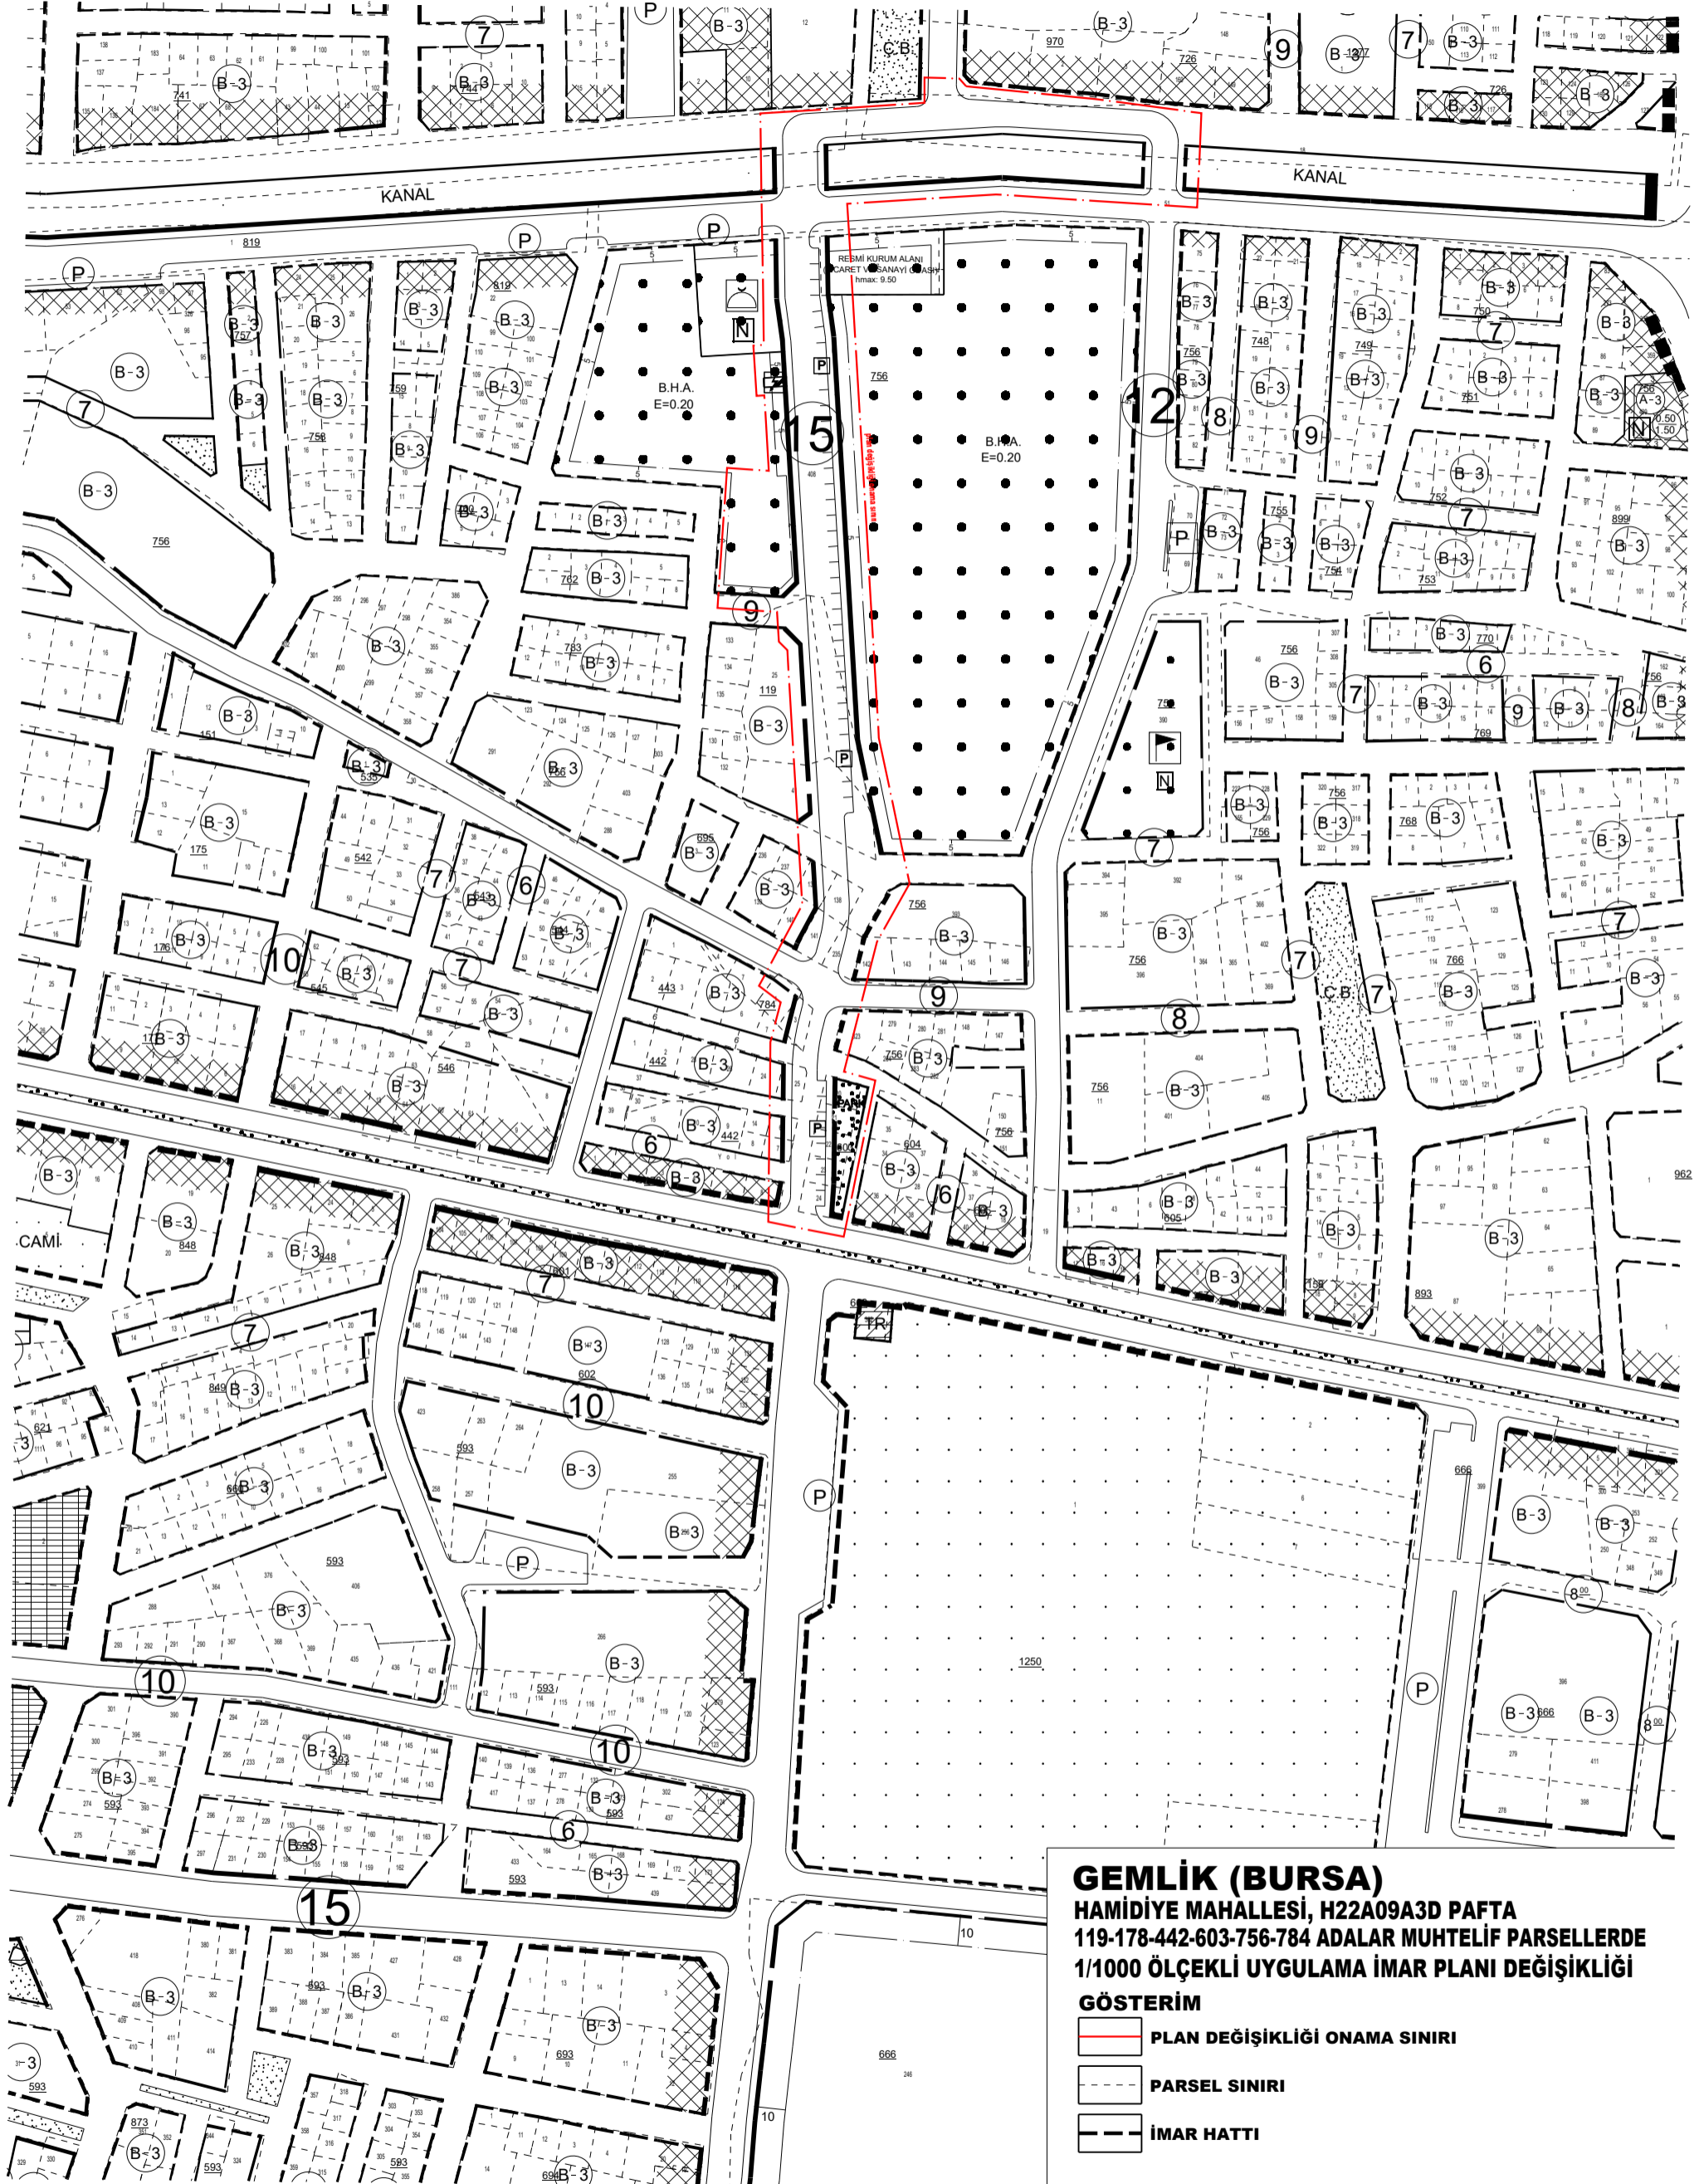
KANAL

KANAL

RESMİ KURUM ALANI
TİCARET VE SANAYİ ODASI
hmax: 9.50

B.H.A.
E=0.20

B.H.A.
E=0.20

CAMİ

C.B.

PARK

TR

GEMLİK (BURSA)
HAMİDİYE MAHALLESİ, H22A09A3D PAFTA
119-178-442-603-756-784 ADALAR MUHTELİF PARSELLERDE
1/1000 ÖLÇEKLİ UYGULAMA İMAR PLANI DEĞİŞİKLİĞİ

GÖSTERİM

PLAN DEĞİŞİKLİĞİ ONAMA SINIRI

PARSEL SINIRI

İMAR HATTI